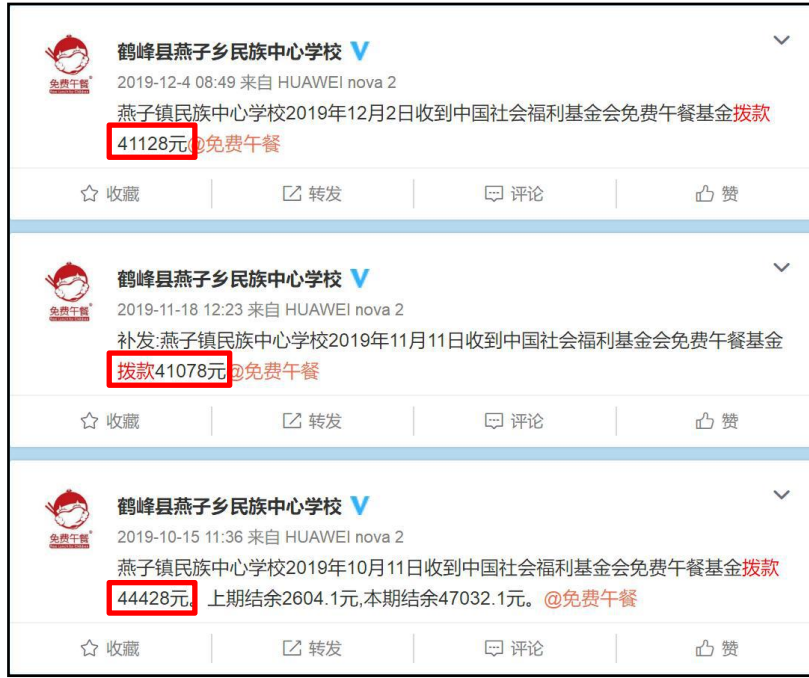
免费午餐

鹤峰县燕子乡民族中心学校

2019-12-4 08:49 来自 HUAWEI nova 2

燕子镇民族中心学校2019年12月2日收到中国社会福利基金会免费午餐基金拨款41128元@免费午餐

收藏 | 转发 | 评论 | 赞

免费午餐

鹤峰县燕子乡民族中心学校

2019-11-18 12:23 来自 HUAWEI nova 2

补发:燕子镇民族中心学校2019年11月11日收到中国社会福利基金会免费午餐基金拨款41078元@免费午餐

收藏 | 转发 | 评论 | 赞

免费午餐

鹤峰县燕子乡民族中心学校

2019-10-15 11:36 来自 HUAWEI nova 2

燕子镇民族中心学校2019年10月11日收到中国社会福利基金会免费午餐基金拨款44428元。上期结余2604.1元,本期结余47032.1元。@免费午餐

收藏 | 转发 | 评论 | 赞